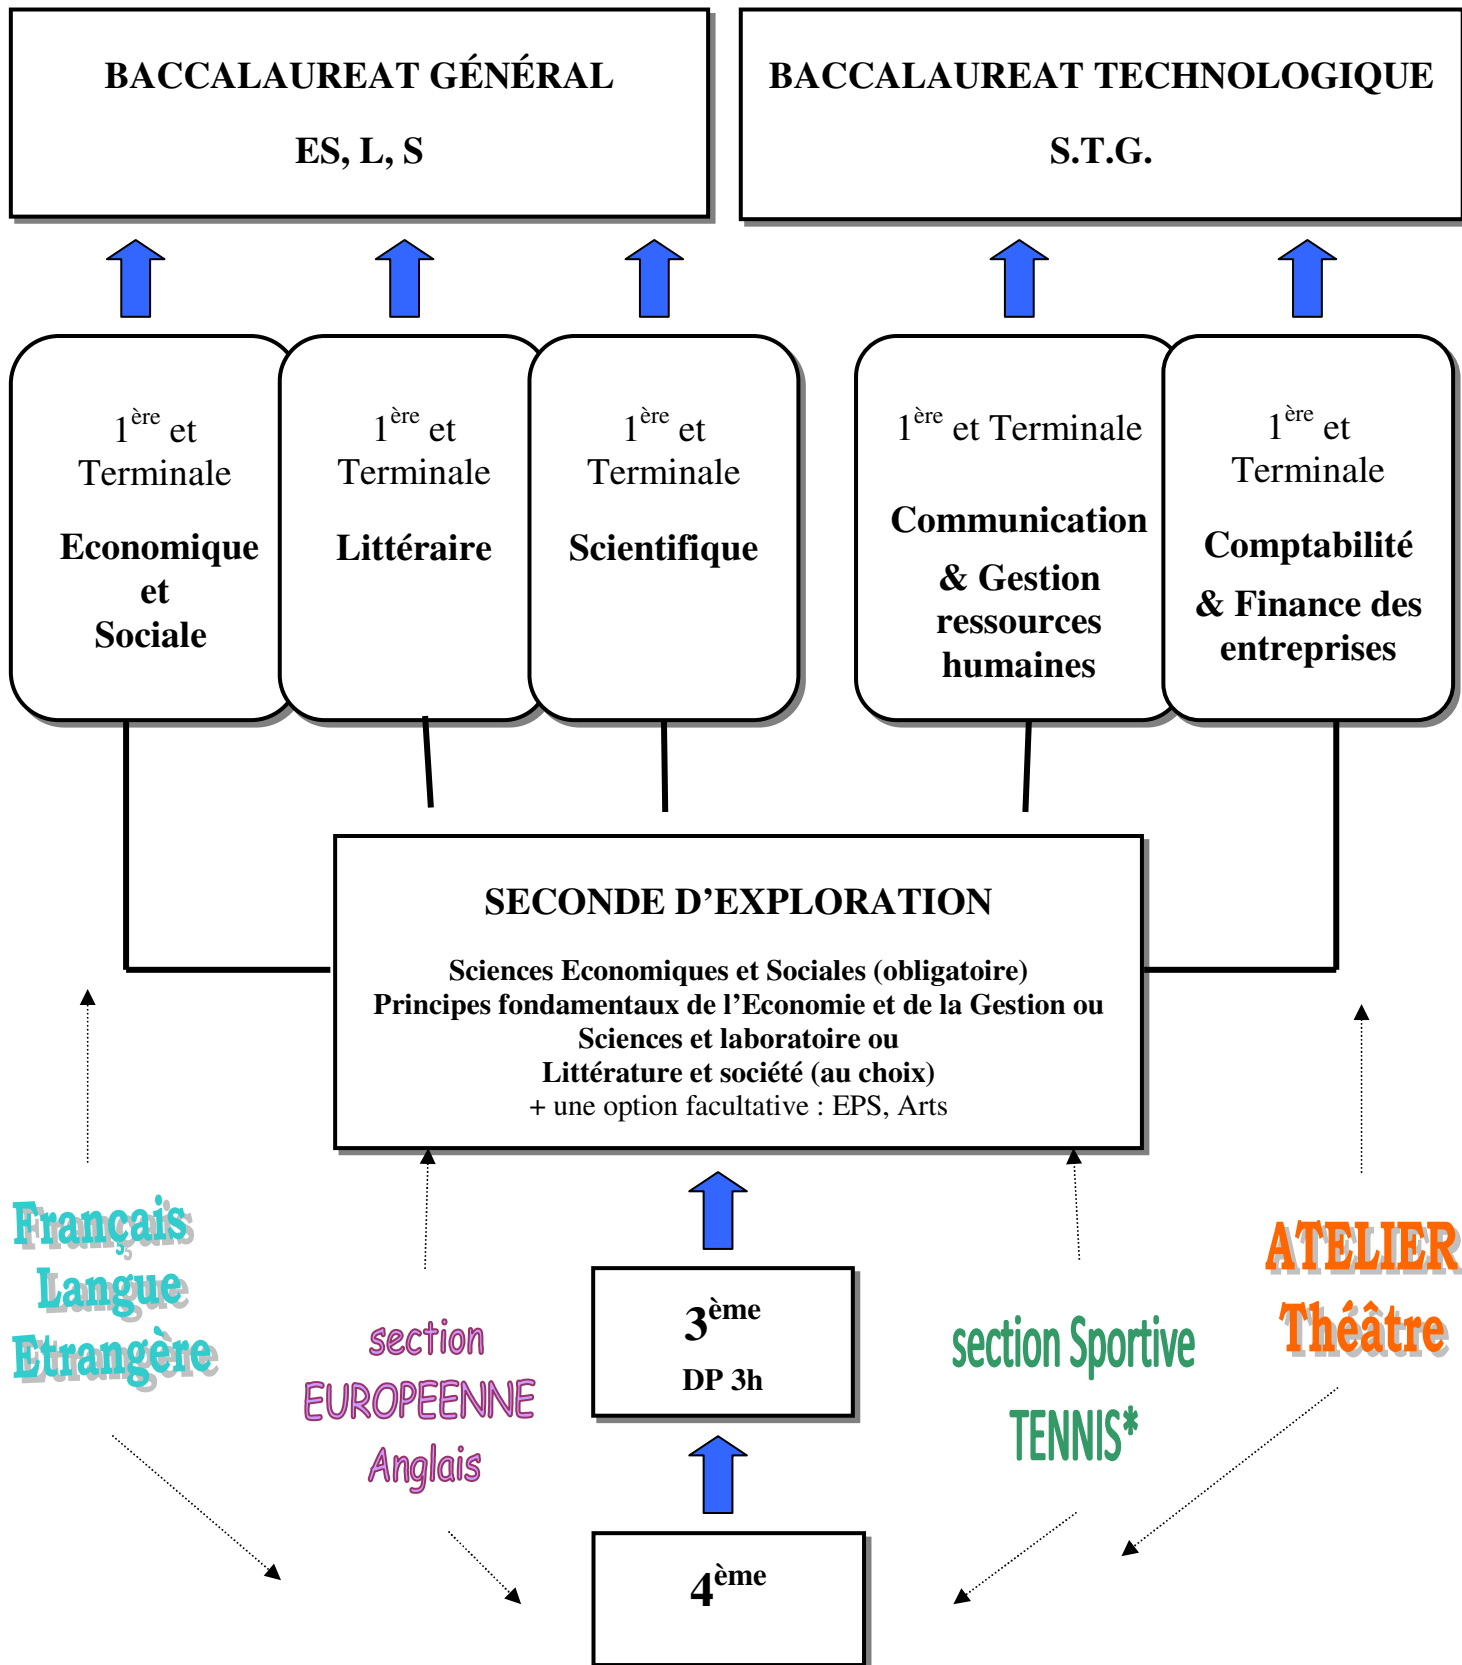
BACCALAUREAT GÉNÉRAL

ES, L, S

BACCALAUREAT TECHNOLOGIQUE

S.T.G.

1$^{ère}$ et Terminale

Economique et Sociale

1$^{ère}$ et Terminale

Littéraire

1$^{ère}$ et Terminale

Scientifique

1$^{ère}$ et Terminale

Communication & Gestion ressources humaines

1$^{ère}$ et Terminale

Comptabilité & Finance des entreprises

SECONDE D'EXPLORATION

Sciences Economiques et Sociales (obligatoire)
Principes fondamentaux de l'Economie et de la Gestion ou
Sciences et laboratoire ou
Littérature et société (au choix)
+ une option facultative : EPS, Arts

Français Langue Etrangère

section EUROPEENNE Anglais

3$^{ème}$
DP 3h

section Sportive TENNIS*

ATELIER Théâtre

4$^{ème}$